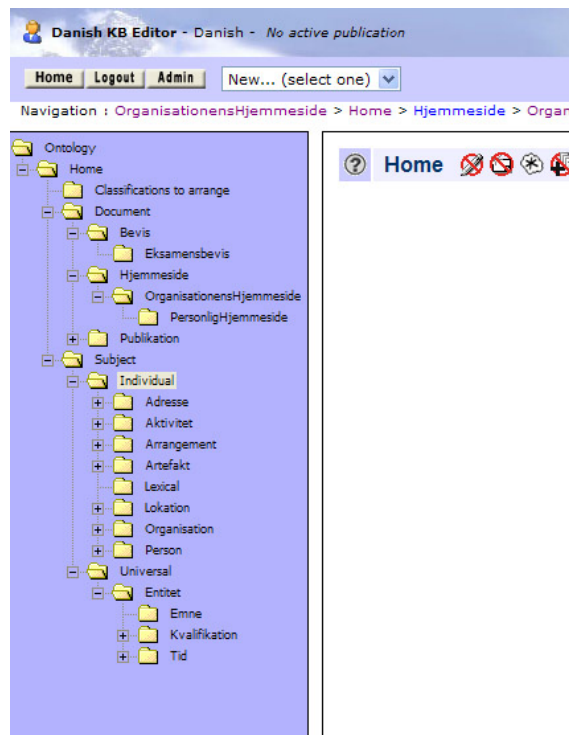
Danish KB Editor - Danish - No active publication

Home | Logout | Admin | New... (select one)

Navigation : OrganisationensHjemmeside > Home > Hjemmeside > Organ

Ontology
Home
Classifications to arrange
Document
Bevis
Eksamensbevis
Hjemmeside
OrganisationensHjemmeside
PersonligHjemmeside
Publikation
Subject
Individual
Adresse
Aktivitet
Arrangement
Artefakt
Lexical
Lokation
Organisation
Person
Universal
Entitet
Emne
Kvalifikation
Tid

Home